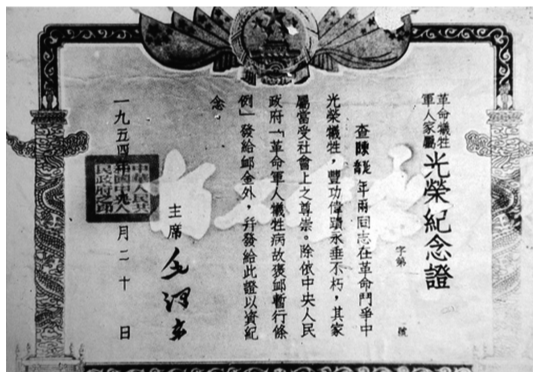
革命犧牲軍人家屬光榮紀念證

字第　號

查陳能 年 月 同志在革命鬥爭中光榮犧牲，豐功偉績永垂不朽，其家屬當受社會上之尊崇。除依中央人民政府「革命軍人犧牲病故褒卹暫行條例」發給卹金外，并發給此證以資紀念。

主席 毛澤东

一九五四年 月 二十 日

中華人民共和國中央人民政府印